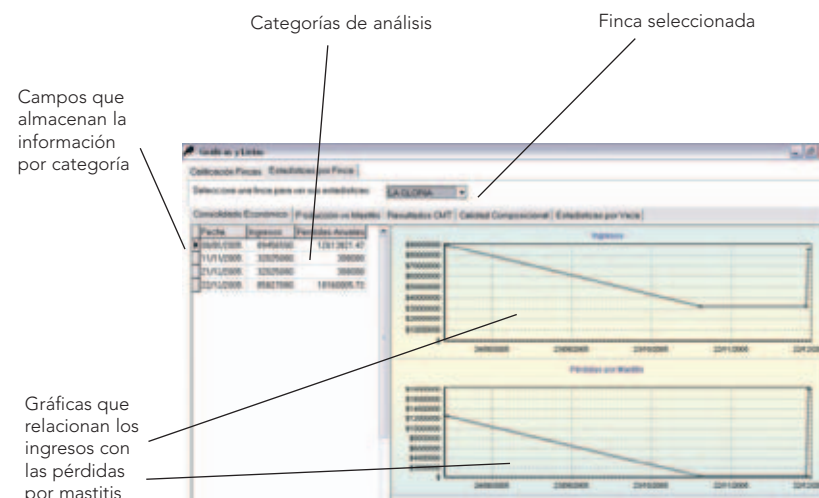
Categorías de análisis

Finca seleccionada

Campos que almacenan la información por categoría

Gráficas que relacionan los ingresos con las pérdidas por mastitis

Graficas y Listas

Calificación Fincas | Estadísticas en Fincas

Seleccione una finca para ver sus estadísticas: LA GLORIA

Consolidado Económico | Prevención en Mastitis | Resultados CMT | Calidad Composicional | Estadísticas por Vaca

| Fecha | Ingresos | Pérdidas Anuales |
|---|---|---|
| 08/01/2005 | 89456550 | 12613821.47 |
| 11/11/2005 | 32025080 | 358080 |
| 21/12/2005 | 32025080 | 358080 |
| 22/11/2005 | 85627080 | 18160005.72 |

Ingresos

Pérdidas por Mastitis